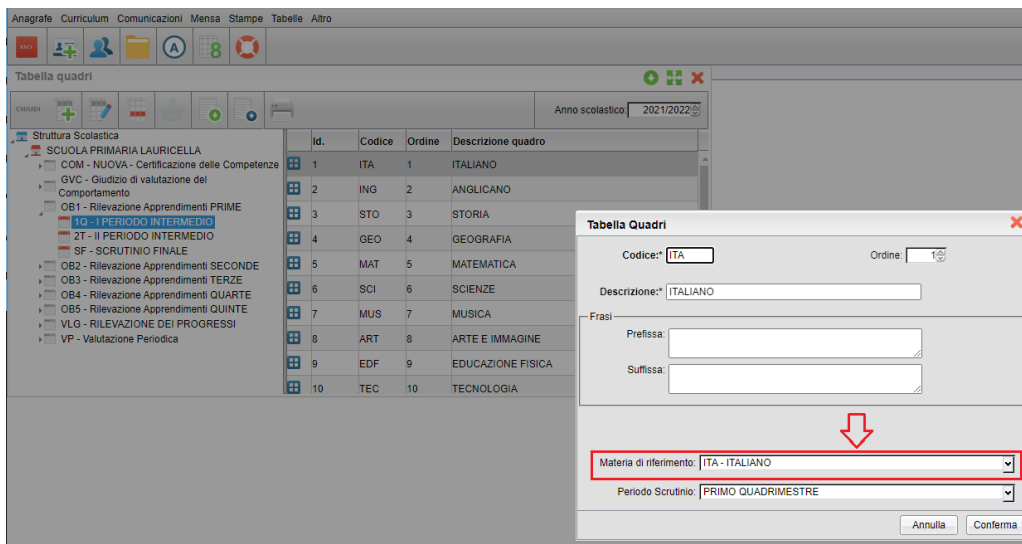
Anagrafe Curriculum Comunicazioni Mensa Stampe Tabelle Altro

ESCI

Tabella quadri

CHIUDI

Anno scolastico: 2021/2022

Struttura Scolastica
SCUOLA PRIMARIA LAURICELLA
COM - NUOVA - Certificazione delle Competenze
GVC - Giudizio di valutazione del Comportamento
OB1 - Rilevazione Apprendimenti PRIME
1Q - I PERIODO INTERMEDIO
2T - II PERIODO INTERMEDIO
SF - SCRUTINIO FINALE
OB2 - Rilevazione Apprendimenti SECONDE
OB3 - Rilevazione Apprendimenti TERZE
OB4 - Rilevazione Apprendimenti QUARTE
OB5 - Rilevazione Apprendimenti QUINTE
VLG - RILEVAZIONE DEI PROGRESSI
VP - Valutazione Periodica

| Id. | Codice | Ordine | Descrizione quadro |
|---|---|---|---|
| 1 | ITA | 1 | ITALIANO |
| 2 | ING | 2 | ANGLICANO |
| 3 | STO | 3 | STORIA |
| 4 | GEO | 4 | GEOGRAFIA |
| 5 | MAT | 5 | MATEMATICA |
| 6 | SCI | 6 | SCIENZE |
| 7 | MUS | 7 | MUSICA |
| 8 | ART | 8 | ARTE E IMMAGINE |
| 9 | EDF | 9 | EDUCAZIONE FISICA |
| 10 | TEC | 10 | TECNOLOGIA |

Tabella Quadri

Codice:* ITA
Ordine: 1
Descrizione:* ITALIANO
Frasi
Prefissa:
Suffissa:
Materia di riferimento: ITA - ITALIANO
Periodo Scrutinio: PRIMO QUADRIMESTRE
Annulla
Conferma